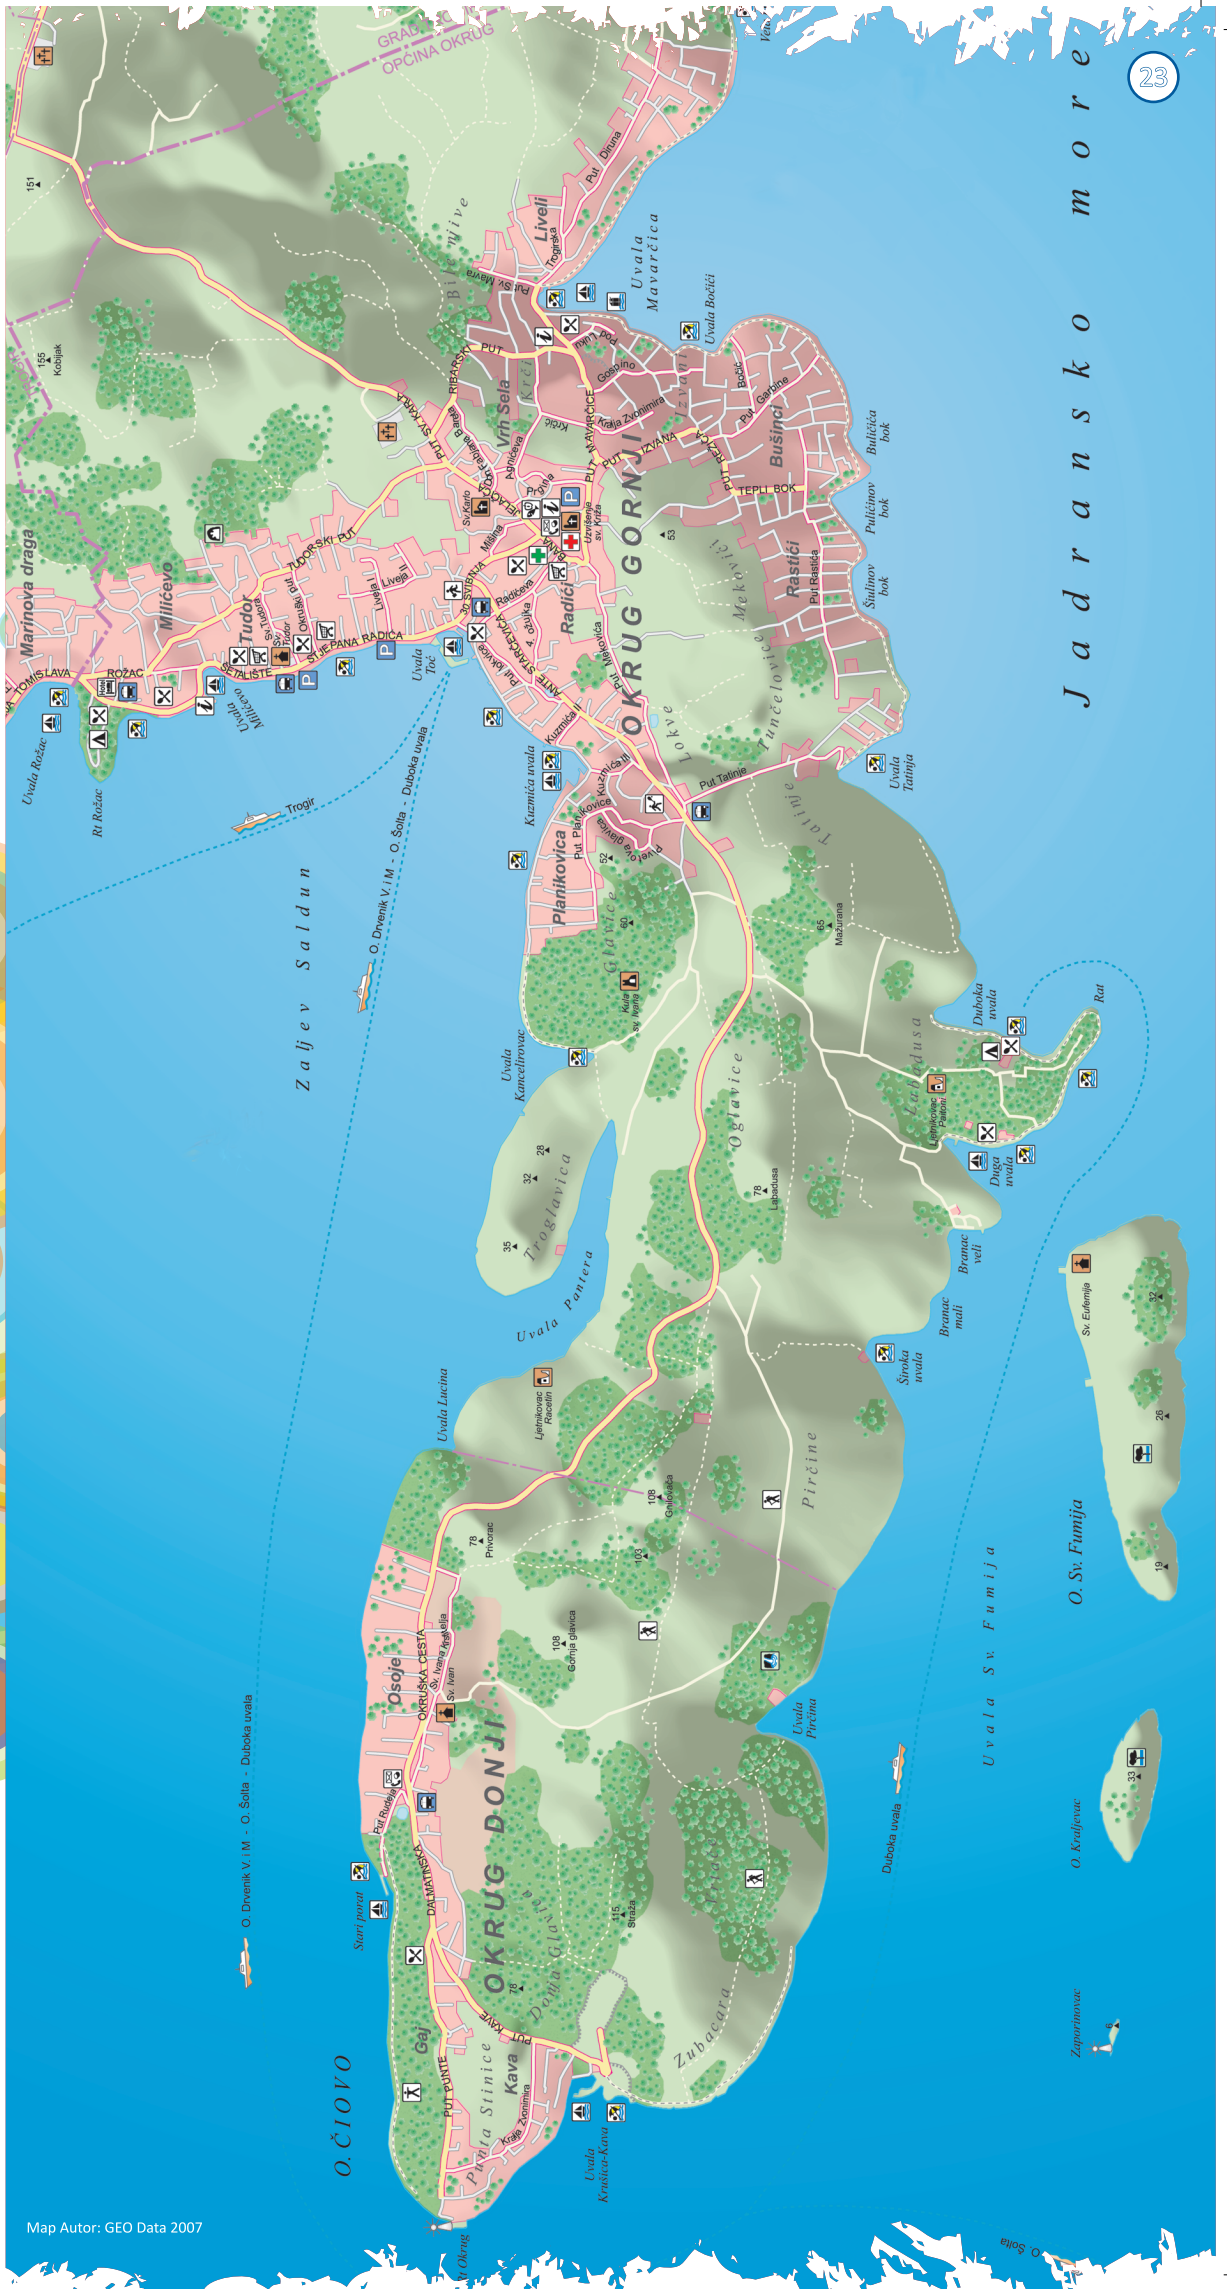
23

GRAD TROGIR
OPĆINA OKRUG

Jadransko more

Zaljev Saldun

OKRUG GORNJI

OKRUG DONJI

Marinova draga
Milićevo
Tudor
Vrh Sela
Liveli
Bušinci
Rastići
Radići
Planikovica
Osoje
Gaj
Kava

Uvala Rožac
Rt Rožac
Uvala Miličevo
Uvala Toč
Trogir
O. Drvenik V. i M. - O. Šolta - Duboka uvala
Kuzmića uvala
Uvala Kancelirovac
Uvala Pantera
Uvala Lucina
Uvala Mavarčica
Uvala Bočići
Bulićića bok
Pulićinov bok
Šiulinov bok
Uvala Tatinja
Duboka uvala
Rat
Duga uvala
Branac veli
Branac mali
Široka uvala
Uvala Pirčina
Duboka uvala
Uvala Sv. Fumija
O. Sv. Fumija
Sv. Eufemija
O. Kraljevac
Zaporinovac
Stari porat
Uvala Krušica-Kava
Rt Okrug
O. Šolta
O.ČIOVO

Bilenjive
Kričí
Izvani
Mekovići
Tunčelovice
Lokve
Tatinje
Glavice
Troglavica
Oglavice
Labadusa
Pirčine
Domja Glavica
Zubacara
Punta Stinice

151
155 Kobiljak
53
52
60
65 Mažurana
28
32
35
78 Labadusa
108 Gnilovača
78 Privorac
103
108 Gornja glavica
115 Straža
78
32
26
19
33

ROŽAC
ŠETALIŠTE
TOMISLAVA
STJEPANA RADIĆA
TUDORSKI PUT
Okruški put
Livaja I
Livaja II
Sv. Tudor
30. SVIBNJA
Radićeva
Put Ivlje
ANTE STARČEVIĆA
Put Jokića
Put Mlekovića
Kuzmića II
Kuzmića III
Put Planikovice
Put Planikovice
Put Planikove glavice
Put Tatinje
Put Rastića
TEPLI BOK
Put Garbine
Bobić
Kralja Zvonimira
Gospino
Put Lukvi
PUT MAVARČICE
Krčić
PUT IZVANJA
Put Druna
Trogirska
Put Sv. Mavra
RIBARSKI PUT
PUT SV. KLARA
Put Barba
Put Sv. Kuzme
Agrička
Put Drinje
Milarna
Sv. Karlo
Uznesenje Sv. Križa
Kula sv. Ivana
Ljetnikovac Racetin
Ljetnikovac Paltenti
OKRUŠKA CESTA
Sv. Ivana Krstelja
Sv. Ivan
Put Rudera
DATMATINSKA
PUT PUNTE
PUT KAVE
Kralja Zvonimira

Map Autor: GEO Data 2007